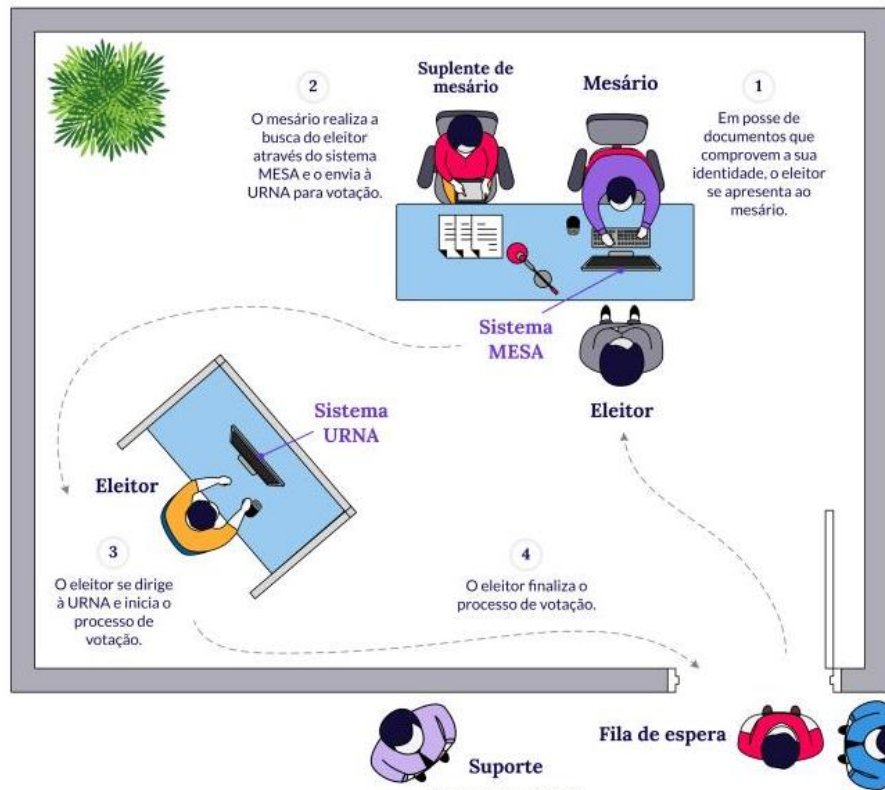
2

O mesário realiza a busca do eleitor através do sistema MESA e o envia à URNA para votação.

Suplente de mesário

Mesário

1

Em posse de documentos que comprovem a sua identidade, o eleitor se apresenta ao mesário.

Sistema MESA

Eleitor

Sistema URNA

Eleitor

3

O eleitor se dirige à URNA e inicia o processo de votação.

4

O eleitor finaliza o processo de votação.

Fila de espera

Suporte